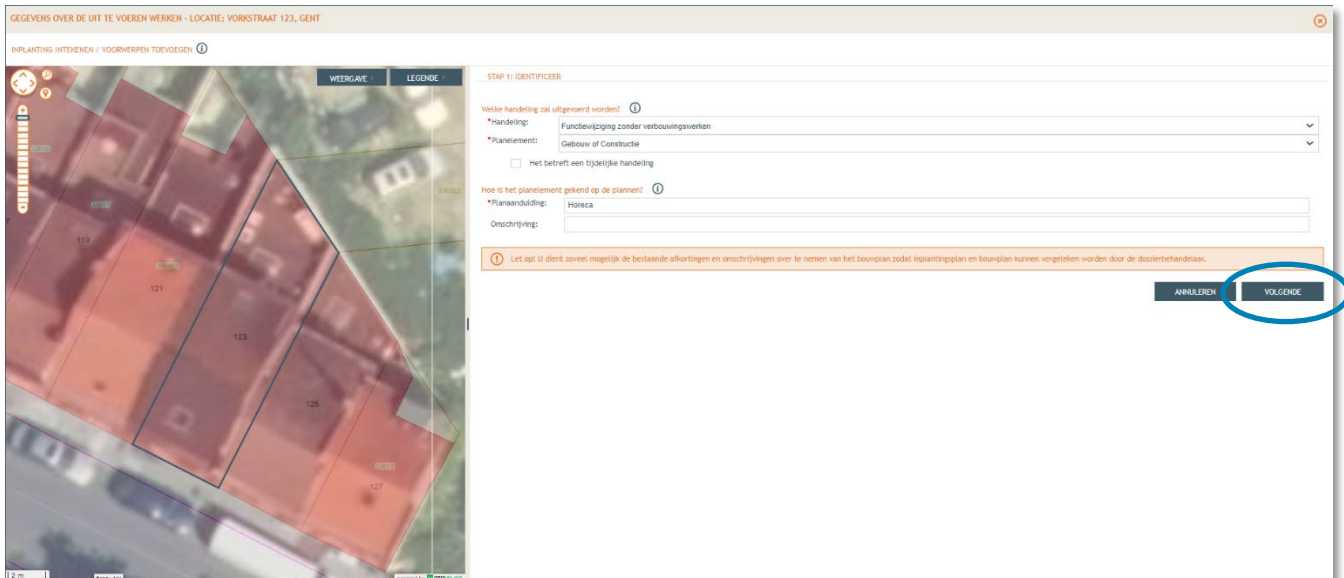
GEGEVENS OVER DE UIT TE VOEREN WERKEN - LOCATIE: VORKSTRAAT 123, GENT

INPLANTING INTEKENEN / VOORWERPEN TOEVOEGEN

WEERGAVE
LEGENDE

119
121
123
125
127

STAP 1: IDENTIFICEER

Welke handeling zal uitgevoerd worden?

*Handeling: Functiewijziging zonder verbouwingswerken

*Planelement: Gebouw of Constructie

Het betreft een tijdelijke handeling

Hoe is het planelement gekend op de plannen?

*Plannaanduiding: Horeca

Omschrijving:

Let op! U dient zoveel mogelijk de bestaande afkortingen en omschrijvingen over te nemen van het bouwplan zodat inplantingsplan en bouwplan kunnen vergeleken worden door de dossierbehandelaar.

ANNULEREN
VOLGENDE